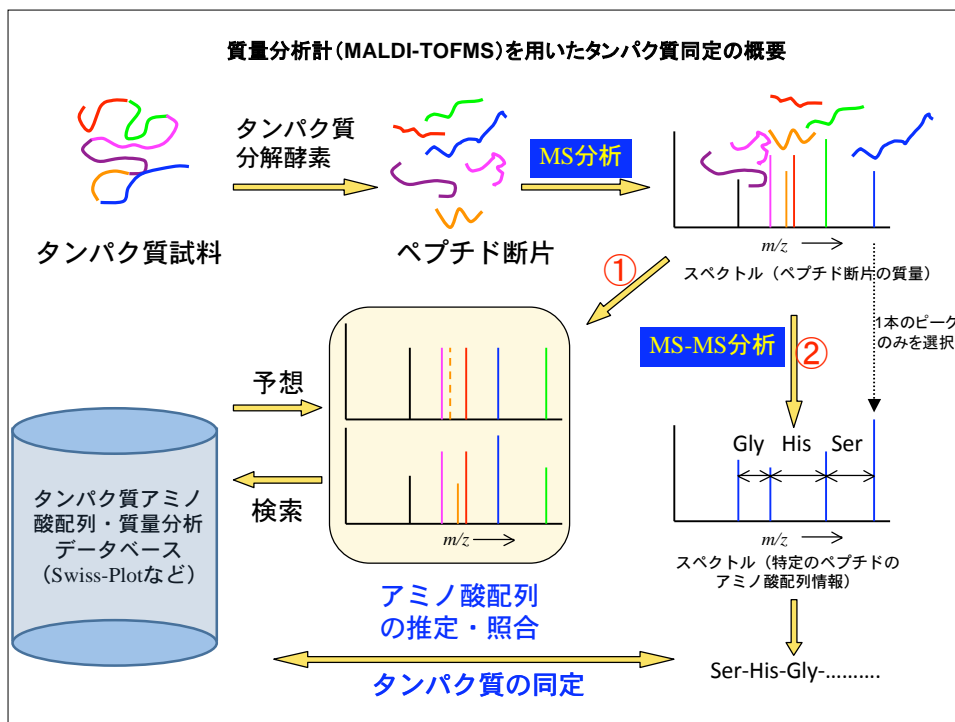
質量分析計（MALDI-TOFMS）を用いたタンパク質同定の概要

タンパク質
分解酵素

MS分析

タンパク質試料

ペプチド断片

$m/z$

①

スペクトル（ペプチド断片の質量）

1本のピーク
のみを選択

MS-MS分析

②

予想

検索

タンパク質アミノ
酸配列・質量分析
データベース
（Swiss-Plotなど）

$m/z$

Gly His Ser

$m/z$

スペクトル（特定のペプチドの
アミノ酸配列情報）

アミノ酸配列
の推定・照合

Ser-His-Gly-.........

タンパク質の同定